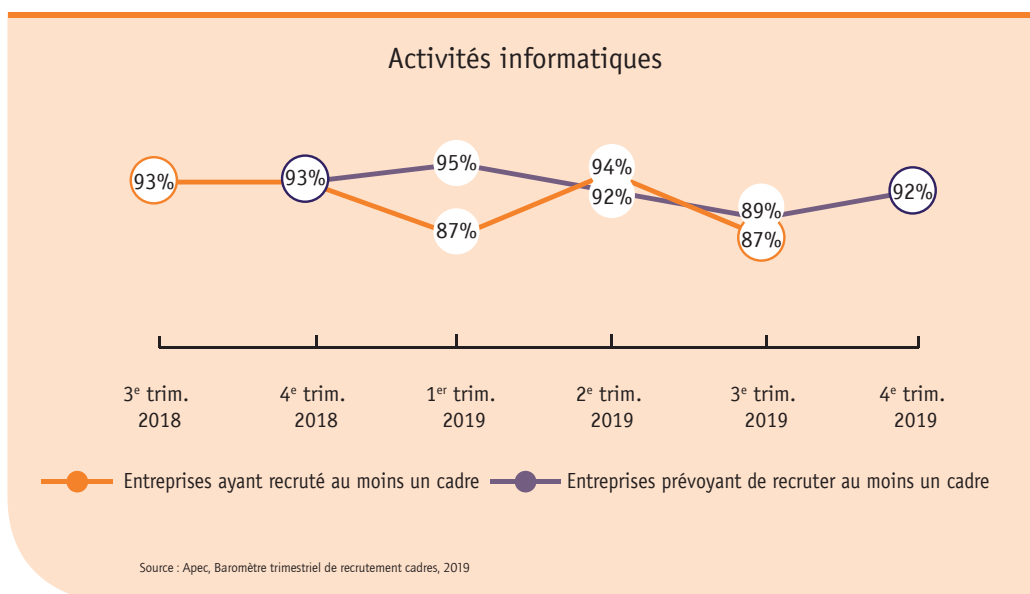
Activités informatiques

93%
93%
95%
87%
94%
92%
89%
87%
92%

3$^{e}$ trim. 2018
4$^{e}$ trim. 2018
1$^{er}$ trim. 2019
2$^{e}$ trim. 2019
3$^{e}$ trim. 2019
4$^{e}$ trim. 2019

Entreprises ayant recruté au moins un cadre
Entreprises prévoyant de recruter au moins un cadre

Source : Apec, Baromètre trimestriel de recrutement cadres, 2019